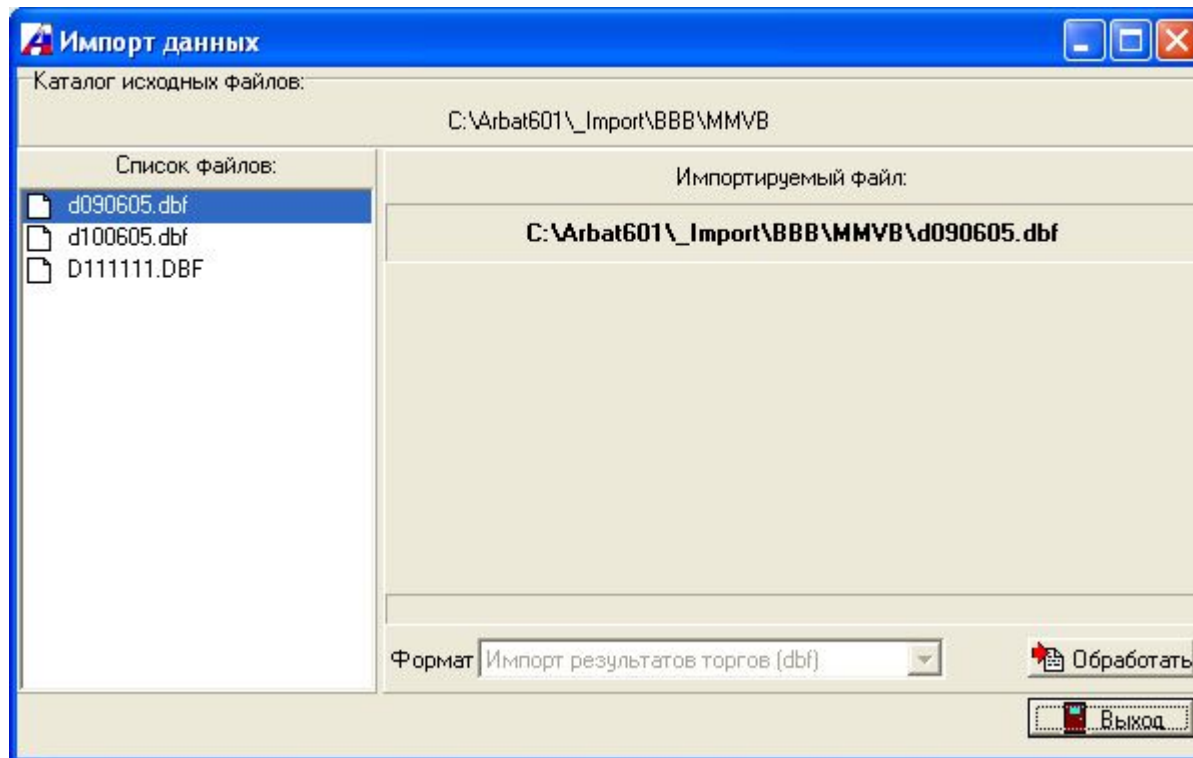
Импорт данных

Каталог исходных файлов:

C:\Arbat601\_Import\BBB\MMVB

Список файлов:

d090605.dbf
d100605.dbf
D111111.DBF

Импортируемый файл:

C:\Arbat601\_Import\BBB\MMVB\d090605.dbf

Формат Импорт результатов торгов (dbf)

Обработать

Выход